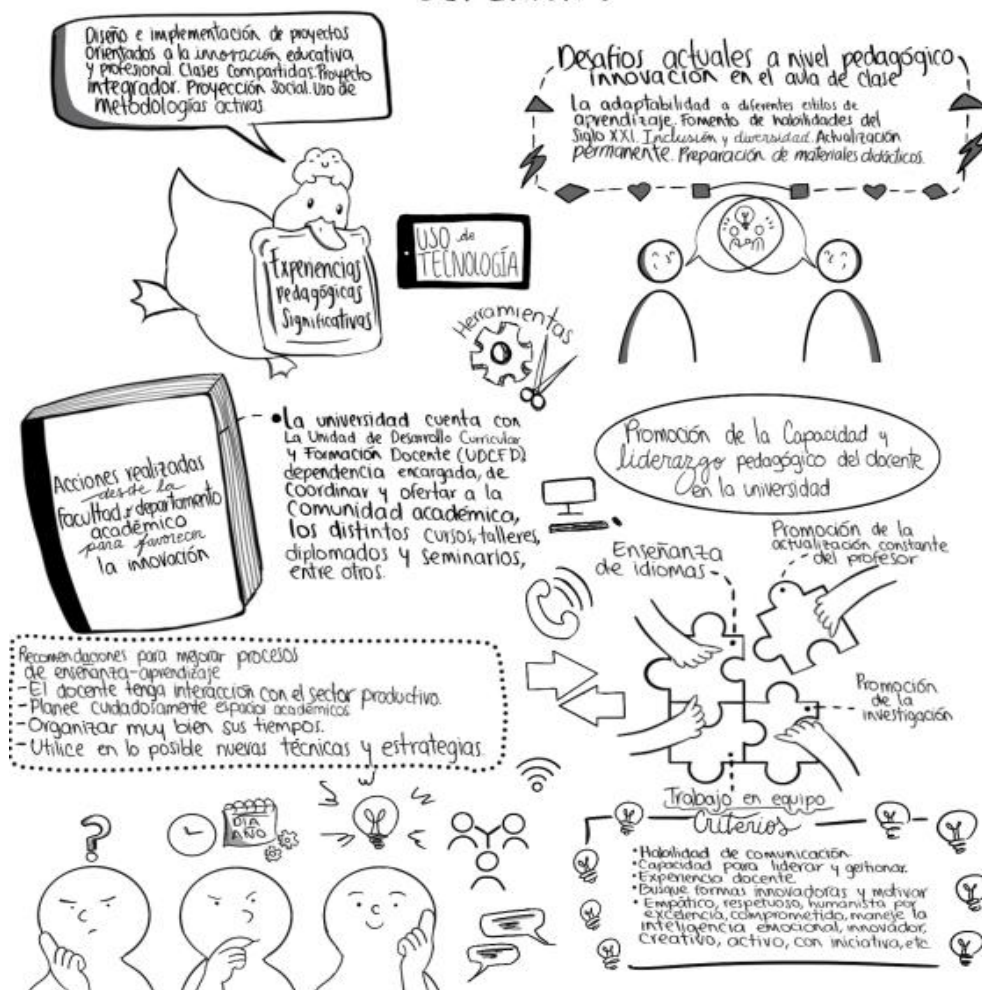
Diseño e implementación de proyectos orientados a la innovación educativa y profesional. Clases compartidas. Proyecto integrador. Proyección social. Uso de metodologías activas

Desafíos actuales a nivel pedagógico, innovación en el aula de clase

La adaptabilidad a diferentes estilos de aprendizaje. Fomento de habilidades del Siglo XXI. Inclusión y diversidad. Actualización permanente. Preparación de materiales didácticos.

Experiencias pedagógicas significativas

USO de TECNOLOGÍA

Herramientas

Acciones realizadas desde la facultad y departamento académico para favorecer la innovación

•La universidad cuenta con La Unidad de Desarrollo Curricular y Formación Docente (UDCFD) dependencia encargada, de coordinar y ofertar a la comunidad académica, los distintos cursos, talleres, diplomados y seminarios, entre otros.

Promoción de la Capacidad y liderazgo pedagógico del docente en la universidad

Promoción de la actualización constante del profesor

Enseñanza de idiomas

Promoción de la investigación

Recomendaciones para mejorar procesos de enseñanza-aprendizaje
-El docente tenga interacción con el sector productivo.
-Planee cuidadosamente espacios académicos
-Organizar muy bien sus tiempos.
-Utilice en lo posible nuevas técnicas y estrategias.

DÍA AÑO

Trabajo en equipo

Criterios

•Habilidad de comunicación.
•Capacidad para liderar y gestionar.
•Experiencia docente.
•Busque formas innovadoras y motivar
•Empático, respetuoso, humanista, por excelencia, comprometido, maneje la inteligencia emocional, innovador, creativo, activo, con iniciativa, etc.